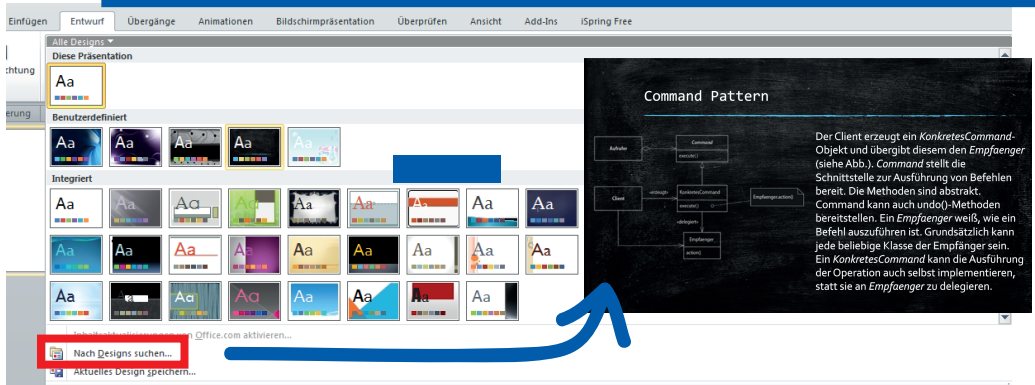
Einfügen Entwurf Übergänge Animationen Bildschirmpräsentation Überprüfen Ansicht Add-Ins iSpring Free

chtung

erung

Alle Designs ▾

Diese Präsentation

Aa

Benutzerdefiniert

Aa Aa Aa Aa Aa

Integriert

Aa Aa Aa Aa Aa Aa Aa Aa

Aa Aa Aa Aa Aa Aa Aa Aa Aa

Aa Aa Aa Aa Aa Aa Aa

Inhaltsaktualisierungen von Office.com aktivieren...

Nach Designs suchen...

Aktuelles Design speichern...

Command Pattern

Aufrufer

Command

execute()

Client

«erzeugt»

KonkretesCommand

execute()

Empfaenger.action()

«delegiert»

Empfaenger

action()

Der Client erzeugt ein *KonkretesCommand*-Objekt und übergibt diesem den *Empfaenger* (siehe Abb.). *Command* stellt die Schnittstelle zur Ausführung von Befehlen bereit. Die Methoden sind abstrakt. Command kann auch undo()-Methoden bereitstellen. Ein *Empfaenger* weiß, wie ein Befehl auszuführen ist. Grundsätzlich kann jede beliebige Klasse der Empfänger sein. Ein *KonkretesCommand* kann die Ausführung der Operation auch selbst implementieren, statt sie an *Empfaenger* zu delegieren.